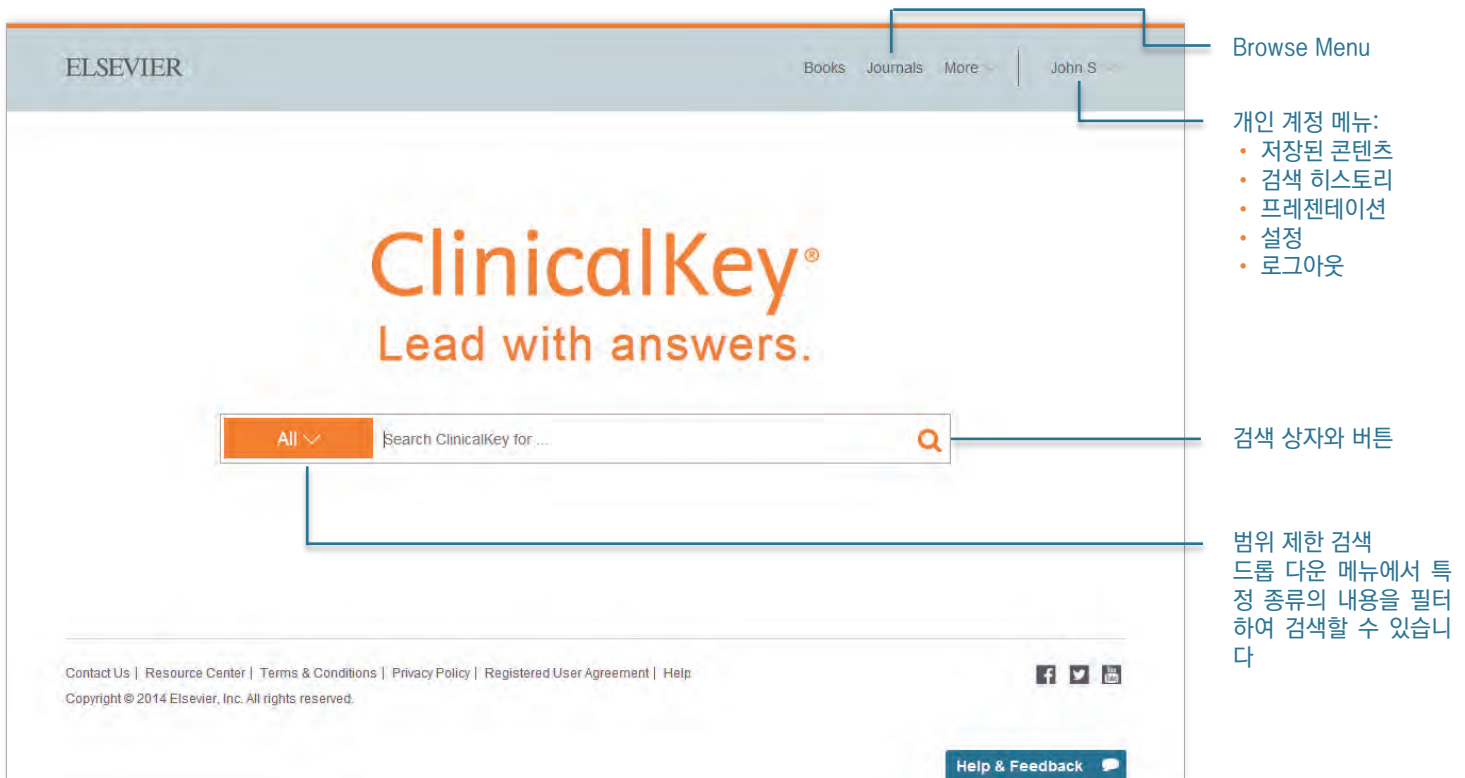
ELSEVIER

Books Journals More John S

Browse Menu

개인 계정 메뉴:
• 저장된 콘텐츠
• 검색 히스토리
• 프레젠테이션
• 설정
• 로그아웃

ClinicalKey®
Lead with answers.

All

Search ClinicalKey for ...

검색 상자와 버튼

범위 제한 검색
드롭 다운 메뉴에서 특정 종류의 내용을 필터하여 검색할 수 있습니다

Contact Us | Resource Center | Terms & Conditions | Privacy Policy | Registered User Agreement | Help

Copyright © 2014 Elsevier, Inc. All rights reserved.

Help & Feedback